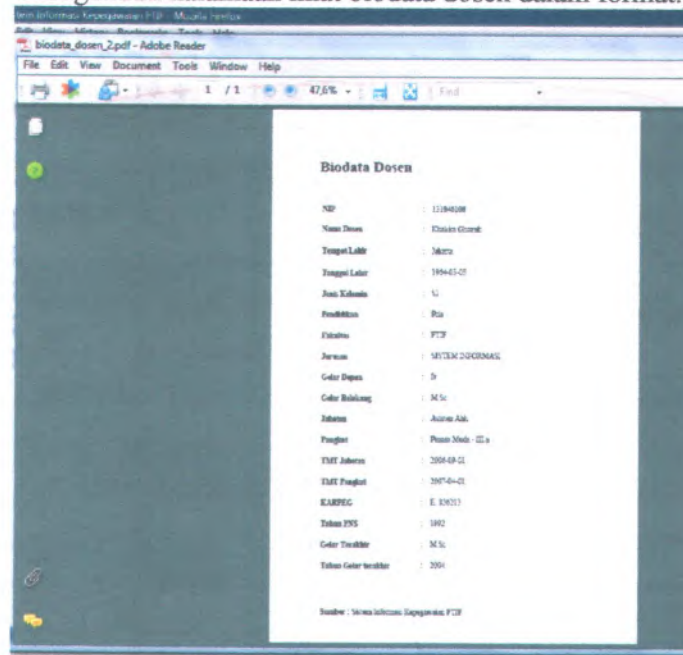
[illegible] biodata dosen dalam format

biodata_dosen_2.pdf - Adobe Reader

File Edit View Document Tools Window Help

1 / 1 47,6% Find

Biodata Dosen

NIP : 131840108

Nama Dosen : Khoirin Ghozali

Tempat Lahir : Jakarta

Tanggal Lahir : 1964-05-05

Jenis Kelamin : L

Pendidikan : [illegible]

Fakultas : FTIF

Jurusan : SISTEM INFORMASI

Gelar Depan : Ir

Gelar Belakang : M.Sc

Jabatan : Asisten Ahli

Pangkat : Penata Muda - III a

TMT Jabatan : 2005-09-01

TMT Pangkat : 2007-04-01

KARPEG : E. 836315

Tahun PNS : 1992

Gelar Terakhir : M.Sc

Tahun Gelar terakhir : 2004

Sumber : Sistem Informasi Kepegawaian FTIF